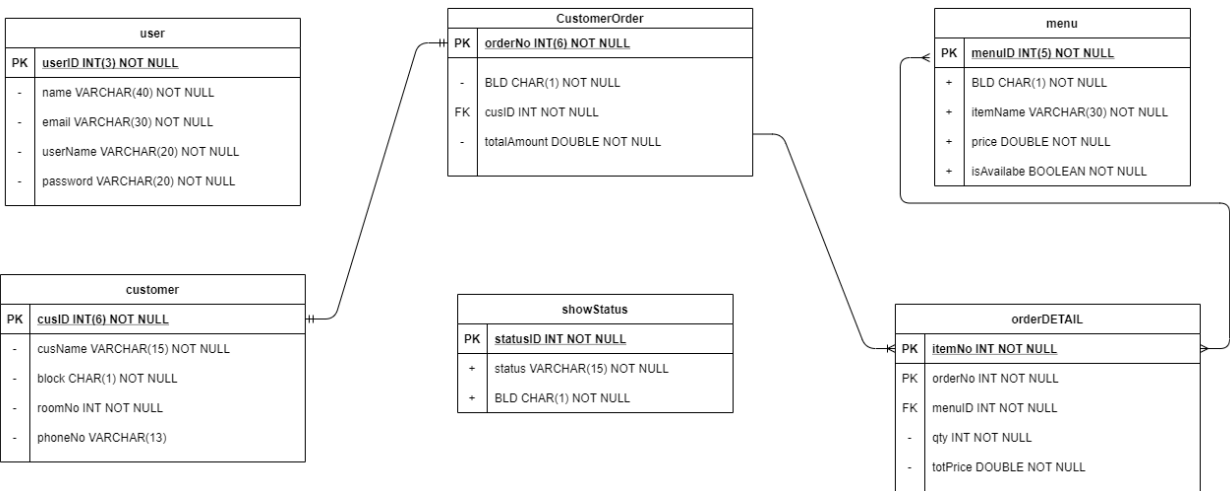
user

| PK | userID INT(3) NOT NULL |
|---|---|
| - | name VARCHAR(40) NOT NULL |
| - | email VARCHAR(30) NOT NULL |
| - | userName VARCHAR(20) NOT NULL |
| - | password VARCHAR(20) NOT NULL |

CustomerOrder

| PK | orderNo INT(6) NOT NULL |
|---|---|
| - | BLD CHAR(1) NOT NULL |
| FK | cusID INT NOT NULL |
| - | totalAmount DOUBLE NOT NULL |

menu

| PK | menuID INT(5) NOT NULL |
|---|---|
| + | BLD CHAR(1) NOT NULL |
| + | itemName VARCHAR(30) NOT NULL |
| + | price DOUBLE NOT NULL |
| + | isAvailabe BOOLEAN NOT NULL |

customer

| PK | cusID INT(6) NOT NULL |
|---|---|
| - | cusName VARCHAR(15) NOT NULL |
| - | block CHAR(1) NOT NULL |
| - | roomNo INT NOT NULL |
| - | phoneNo VARCHAR(13) |

showStatus

| PK | statusID INT NOT NULL |
|---|---|
| + | status VARCHAR(15) NOT NULL |
| + | BLD CHAR(1) NOT NULL |

orderDETAIL

| PK | itemNo INT NOT NULL |
|---|---|
| PK | orderNo INT NOT NULL |
| FK | menuID INT NOT NULL |
| - | qty INT NOT NULL |
| - | totPrice DOUBLE NOT NULL |